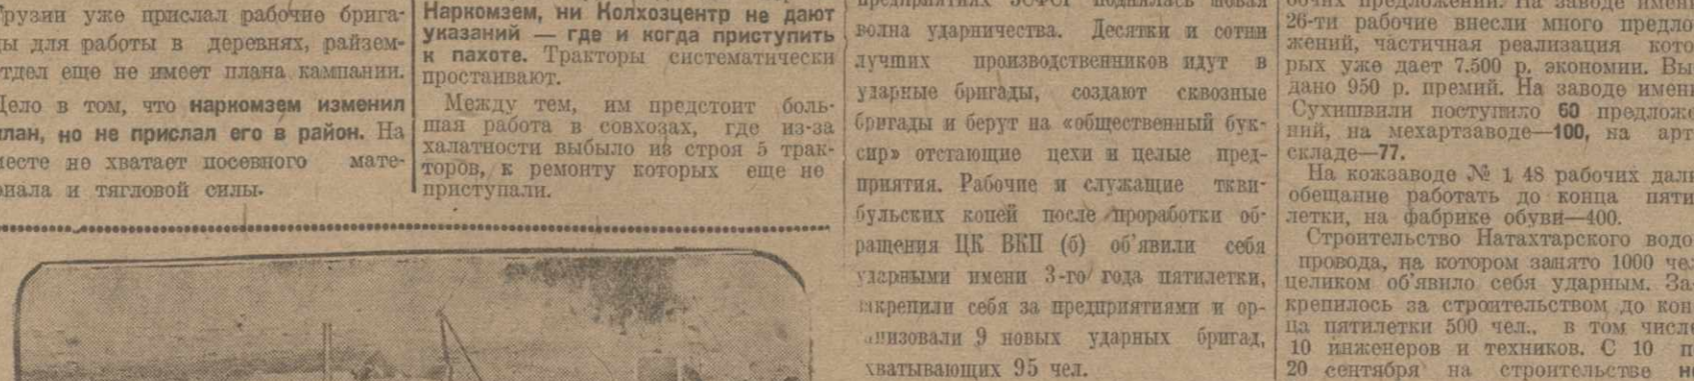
Грузии уже прислал рабочие бригады для работы в деревнях, райземотдел еще не имеет плана кампании. Дело в том, что наркомзем изменил план, но не прислал его в район. На месте не хватает посевного материала и тягловой силы.

Наркомзем, ни Колхозцентр не дают указаний — где и когда приступить к пахоте. Тракторы систематически простаивают.

Между тем, им предстоит большая работа в совхозах, где из-за халатности выбыло из строя 5 тракторов, к ремонту которых еще не приступали.

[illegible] предприятиях ЗФСР поднялась новая волна ударничества. Десятки и сотни лучших производственников идут в ударные бригады, создают сквозные бригады и берут на «общественный буксир» отстающие цехи и целые предприятия. Рабочие и служащие ткварчельских копей после проработки обращения ЦК ВКП (б) об'явили себя ударными имени 3-го года пятилетки, закрепили себя за предприятиями и организовали 9 новых ударных бригад, охватывающих 95 чел.

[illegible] предложений. На заводе имени 26-ти рабочие внесли много предложений, частичная реализация которых уже дает 7.500 р. экономии. Выдано 950 р. премий. На заводе имени Сухишвили поступило 60 предложений, на мехартзаводе—100, на артскладе—77.

На кожзаводе № 1 48 рабочих дали обещание работать до конца пятилетки, на фабрике обуви—400.

Строительство Натахтарского водопровода, на котором занято 1000 чел. целиком об'явило себя ударным. Закрепилось за строительством до конца пятилетки 500 чел., в том числе 10 инженеров и техников. С 10 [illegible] 20 сентября на строительстве н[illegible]